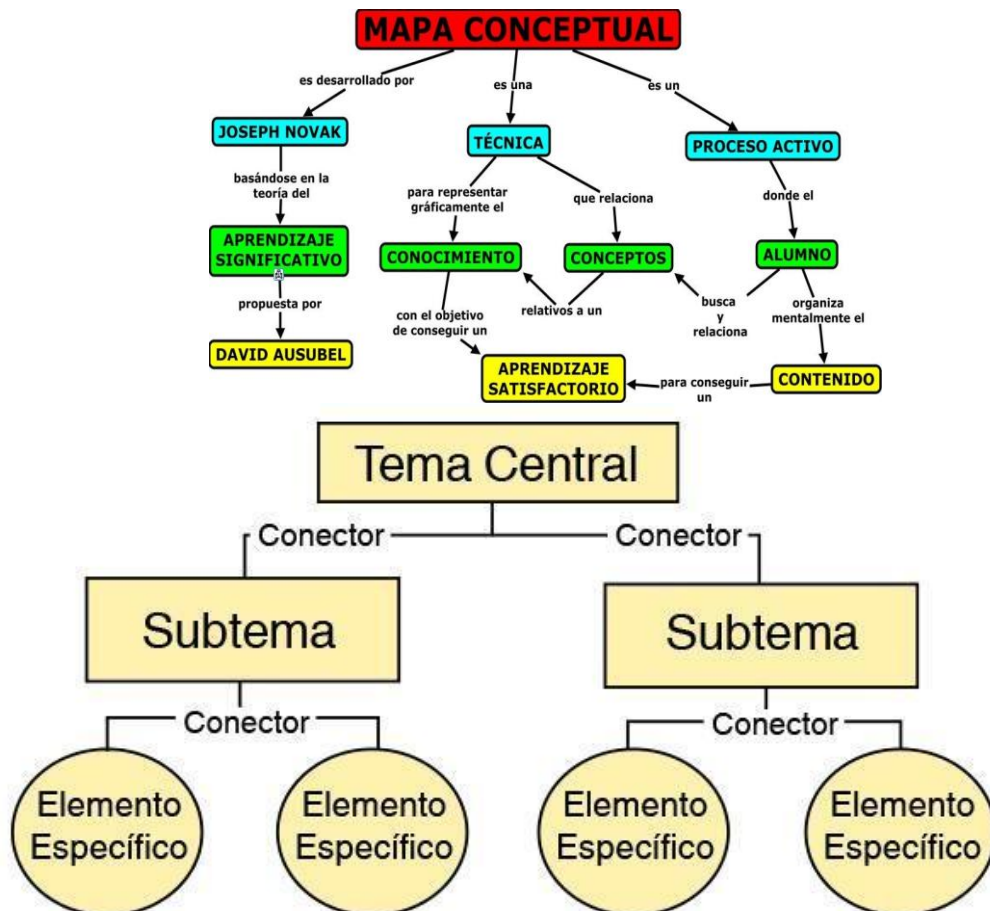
MAPA CONCEPTUAL

es desarrollado por

es una

es un

JOSEPH NOVAK

TÉCNICA

PROCESO ACTIVO

basándose en la teoría del

para representar gráficamente el

que relaciona

donde el

APRENDIZAJE SIGNIFICATIVO

CONOCIMIENTO

CONCEPTOS

ALUMNO

propuesta por

relativos a un

busca y relaciona

organiza mentalmente el

DAVID AUSUBEL

con el objetivo de conseguir un

APRENDIZAJE SATISFACTORIO

para conseguir un

CONTENIDO

Tema Central

Conector

Conector

Subtema

Subtema

Conector

Conector

Elemento Específico

Elemento Específico

Elemento Específico

Elemento Específico